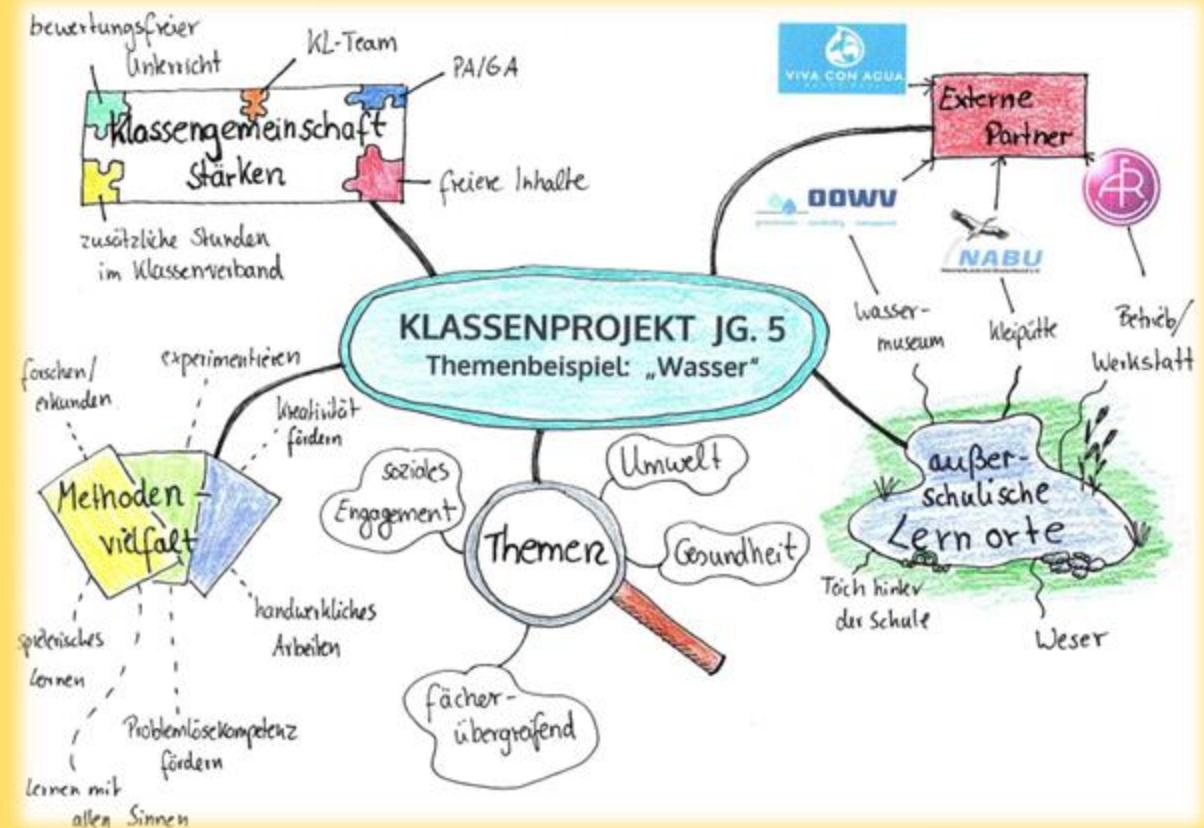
KLASSENPROJEKT JG. 5
Themenbeispiel: „Wasser"

bewertungsfreier Unterricht

KL-Team

PA/GA

Klassengemeinschaft stärken

freiere Inhalte

zusätzliche Stunden im Klassenverband

VIVA CON AGUA

Externe Partner

DOWV

NABU

Wasser-museum

Kleipütte

Betrieb/ Werkstatt

außer-schulische Lernorte

Töch hinter der Schule

Weser

Themen

soziales Engagement

Umwelt

Gesundheit

fächer-übergreifend

Methoden-vielfalt

forschen/ erkunden

experimentieren

Kreativität fördern

handwerkliches Arbeiten

spielerisches Lernen

Problemlösekompetenz fördern

Lernen mit allen Sinnen